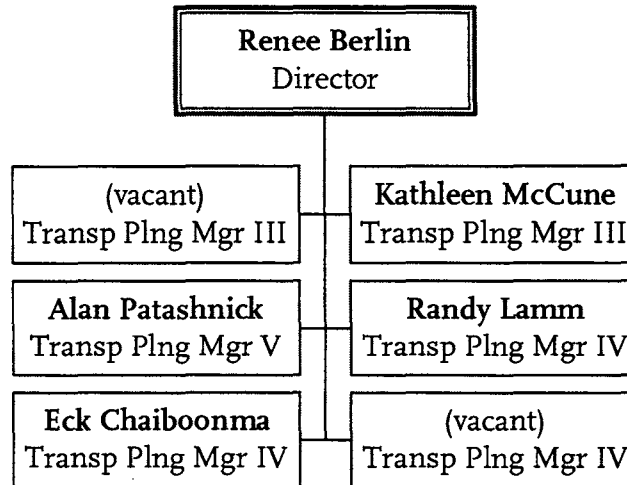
Renee Berlin
Director

(vacant)
Transp Plng Mgr III

Kathleen McCune
Transp Plng Mgr III

Alan Patashnick
Transp Plng Mgr V

Randy Lamm
Transp Plng Mgr IV

Eck Chaiboonma
Transp Plng Mgr IV

(vacant)
Transp Plng Mgr IV